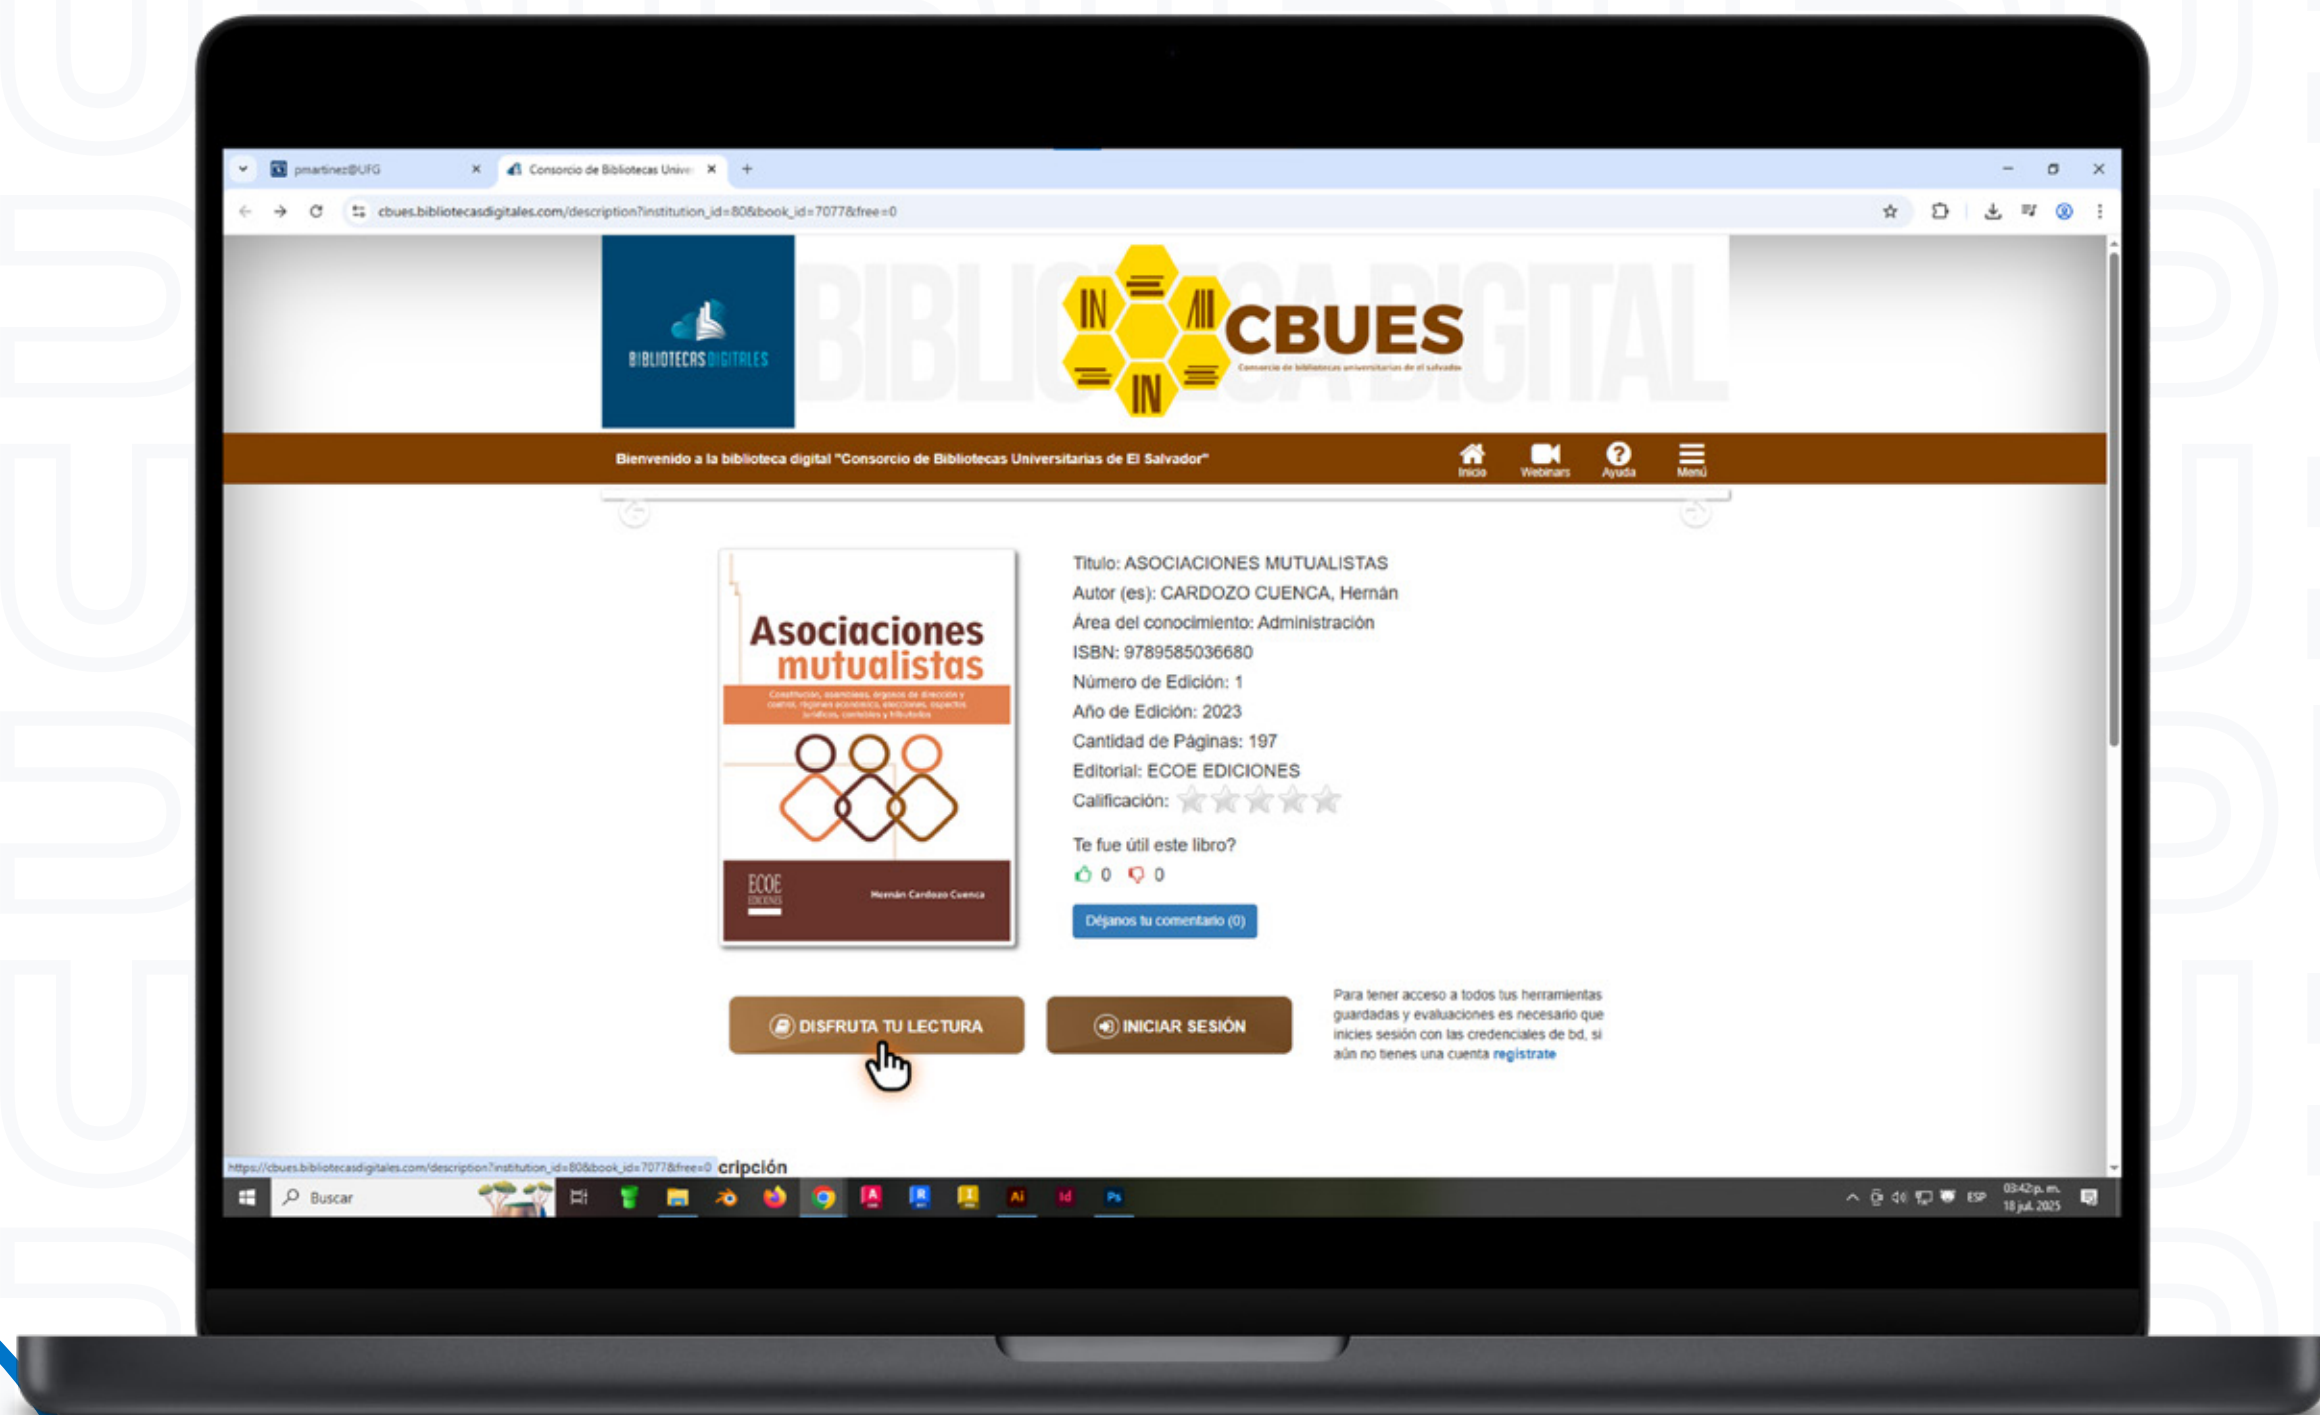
pmartinez@UFG

Consorcio de Bibliotecas Unive

cbues.bibliotecasdigitales.com/description?institution_id=80&book_id=7077&free=0

BIBLIOTECAS DIGITALES

BIBLIOTECA DIGITAL

CBUES

Consorcio de bibliotecas universitarias de el salvador

Bienvenido a la biblioteca digital "Consorcio de Bibliotecas Universitarias de El Salvador"

Inicio Webinars Ayuda Menú

Asociaciones mutualistas

Constitución, asambleas, órganos de dirección y control, régimen económico, elecciones, aspectos jurídicos, contables y tributarios

ECOE EDICIONES

Hernán Cardozo Cuenca

Titulo: ASOCIACIONES MUTUALISTAS

Autor (es): CARDOZO CUENCA, Hernán

Área del conocimiento: Administración

ISBN: 9789585036680

Número de Edición: 1

Año de Edición: 2023

Cantidad de Páginas: 197

Editorial: ECOE EDICIONES

Calificación:

Te fue útil este libro?

0 0

Déjanos tu comentario (0)

DISFRUTA TU LECTURA

INICIAR SESIÓN

Para tener acceso a todos tus herramientas guardadas y evaluaciones es necesario que inicies sesión con las credenciales de bd, si aún no tienes una cuenta registrate

https://cbues.bibliotecasdigitales.com/description?institution_id=80&book_id=7077&free=0 cripción

Buscar

ESP 03:42 p. m. 18 jul. 2025